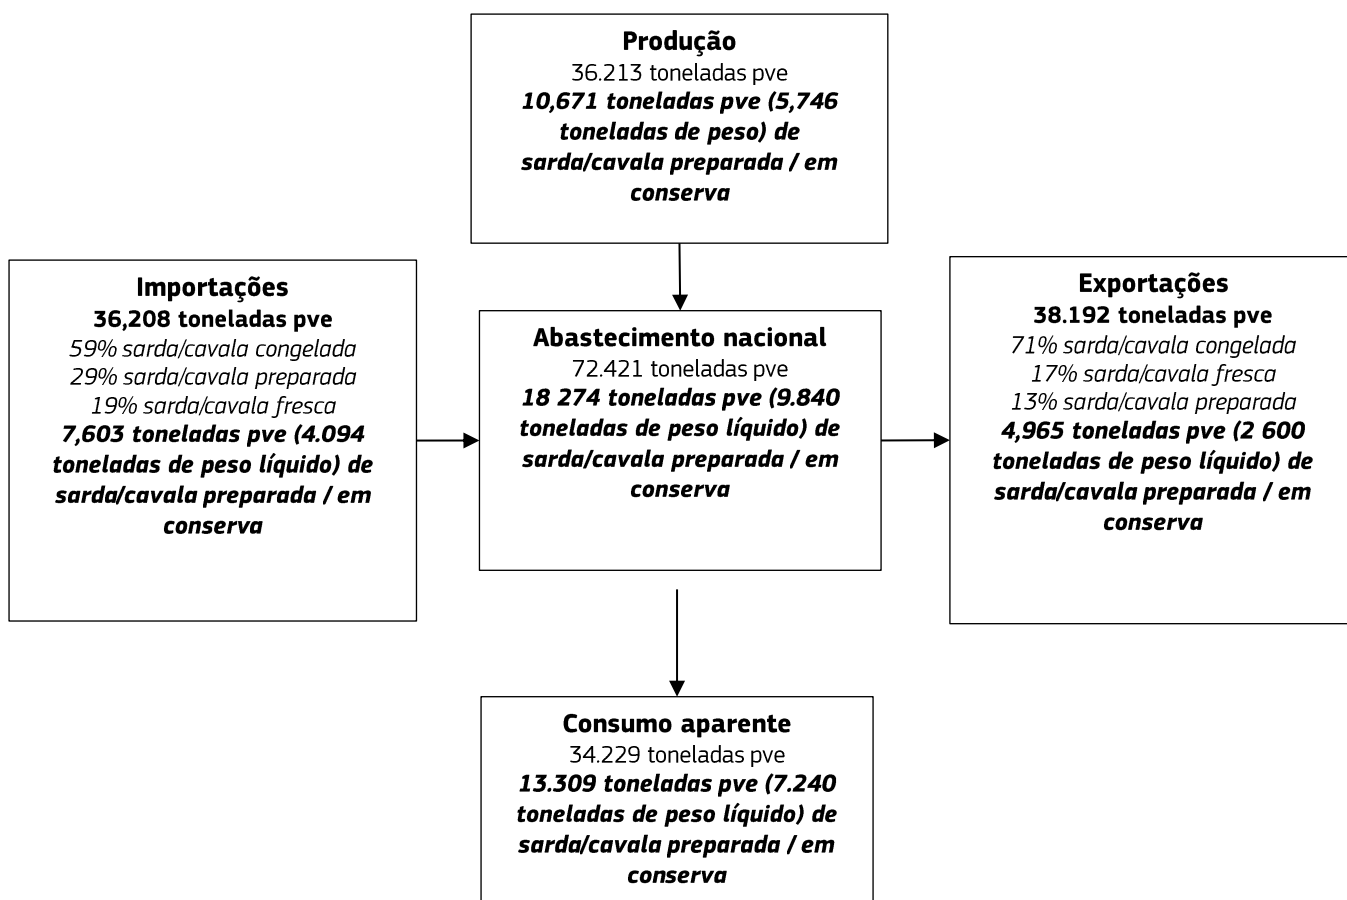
**Produção**
36.213 toneladas pve
***10,671 toneladas pve (5,746 toneladas de peso) de sarda/cavala preparada / em conserva***

**Importações**
**36,208 toneladas pve**
*59% sarda/cavala congelada*
*29% sarda/cavala preparada*
*19% sarda/cavala fresca*
***7,603 toneladas pve (4.094 toneladas de peso líquido) de sarda/cavala preparada / em conserva***

**Abastecimento nacional**
72.421 toneladas pve
***18 274 toneladas pve (9.840 toneladas de peso líquido) de sarda/cavala preparada / em conserva***

**Exportações**
**38.192 toneladas pve**
*71% sarda/cavala congelada*
*17% sarda/cavala fresca*
*13% sarda/cavala preparada*
***4,965 toneladas pve (2 600 toneladas de peso líquido) de sarda/cavala preparada / em conserva***

**Consumo aparente**
34.229 toneladas pve
***13.309 toneladas pve (7.240 toneladas de peso líquido) de sarda/cavala preparada / em conserva***